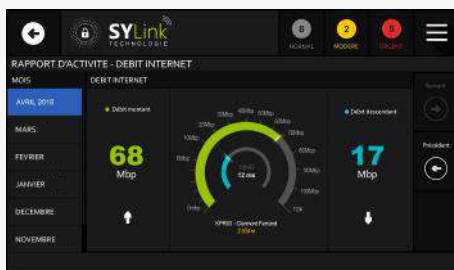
SYLink TECHNOLOGIE

0 NORMAL
2 MODERE
0 URGENT

RAPPORT D'ACTIVITE - DEBIT INTERNET

MOIS
AVRIL 2018
MARS
FEVRIER
JANVIER
DECEMBRE
NOVEMBRE

DEBIT INTERNET

Débit montant
68
Mbp

0Mbp
10Mbp
20Mbp
30Mbp
40Mbp
50Mbp
60Mbp
70Mbp
80Mbp
90Mbp
100Mbp
110Mbp
120
PING
12 ms
XPRESS - Clermont Ferrand
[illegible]

Débit descendant
17
Mbp

Suivant
Précédent